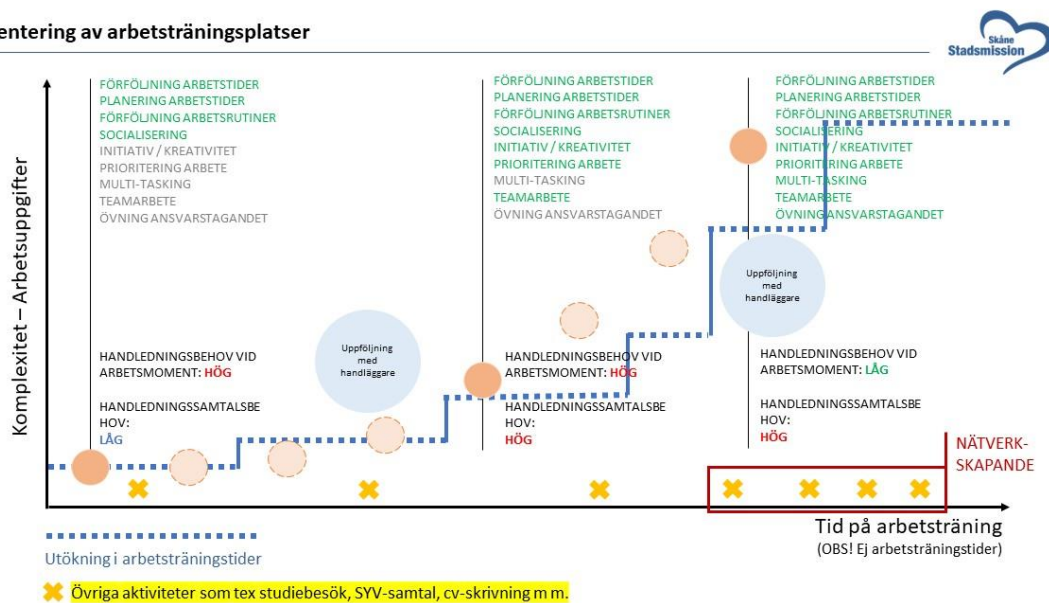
entering av arbetsträningsplatser

Skåne Stadsmission

Komplexitet – Arbetsuppgifter

FÖRFÖLINING ARBETSTIDER
PLANERING ARBETSTIDER
FÖRFÖLINING ARBETSRUTINER
SOCIALISERING
INITIATIV / KREATIVITET
PRIORITERING ARBETE
MULTI-TASKING
TEAMARBETE
ÖVNING ANSVARSTAGANDET

HANDLEDNINGSBEHOV VID ARBETSMOMENT: HÖG

HANDLEDNINGSSAMTALSBEHOV: LÅG

Uppföljning med handläggare

FÖRFÖLINING ARBETSTIDER
PLANERING ARBETSTIDER
FÖRFÖLINING ARBETSRUTINER
SOCIALISERING
INITIATIV / KREATIVITET
PRIORITERING ARBETE
MULTI-TASKING
TEAMARBETE
ÖVNING ANSVARSTAGANDET

HANDLEDNINGSBEHOV VID ARBETSMOMENT: HÖG

HANDLEDNINGSSAMTALSBEHOV: HÖG

FÖRFÖLINING ARBETSTIDER
PLANERING ARBETSTIDER
FÖRFÖLINING ARBETSRUTINER
SOCIALISERING
INITIATIV / KREATIVITET
PRIORITERING ARBETE
MULTI-TASKING
TEAMARBETE
ÖVNING ANSVARSTAGANDET

Uppföljning med handläggare

HANDLEDNINGSBEHOV VID ARBETSMOMENT: LÅG

HANDLEDNINGSSAMTALSBEHOV: HÖG

NÄTVERKSKAPANDE

Tid på arbetsträning
(OBS! Ej arbetsträningstider)

Utökning i arbetsträningstider

Övriga aktiviteter som tex studiebesök, SYV-samtal, cv-skrivning m m.